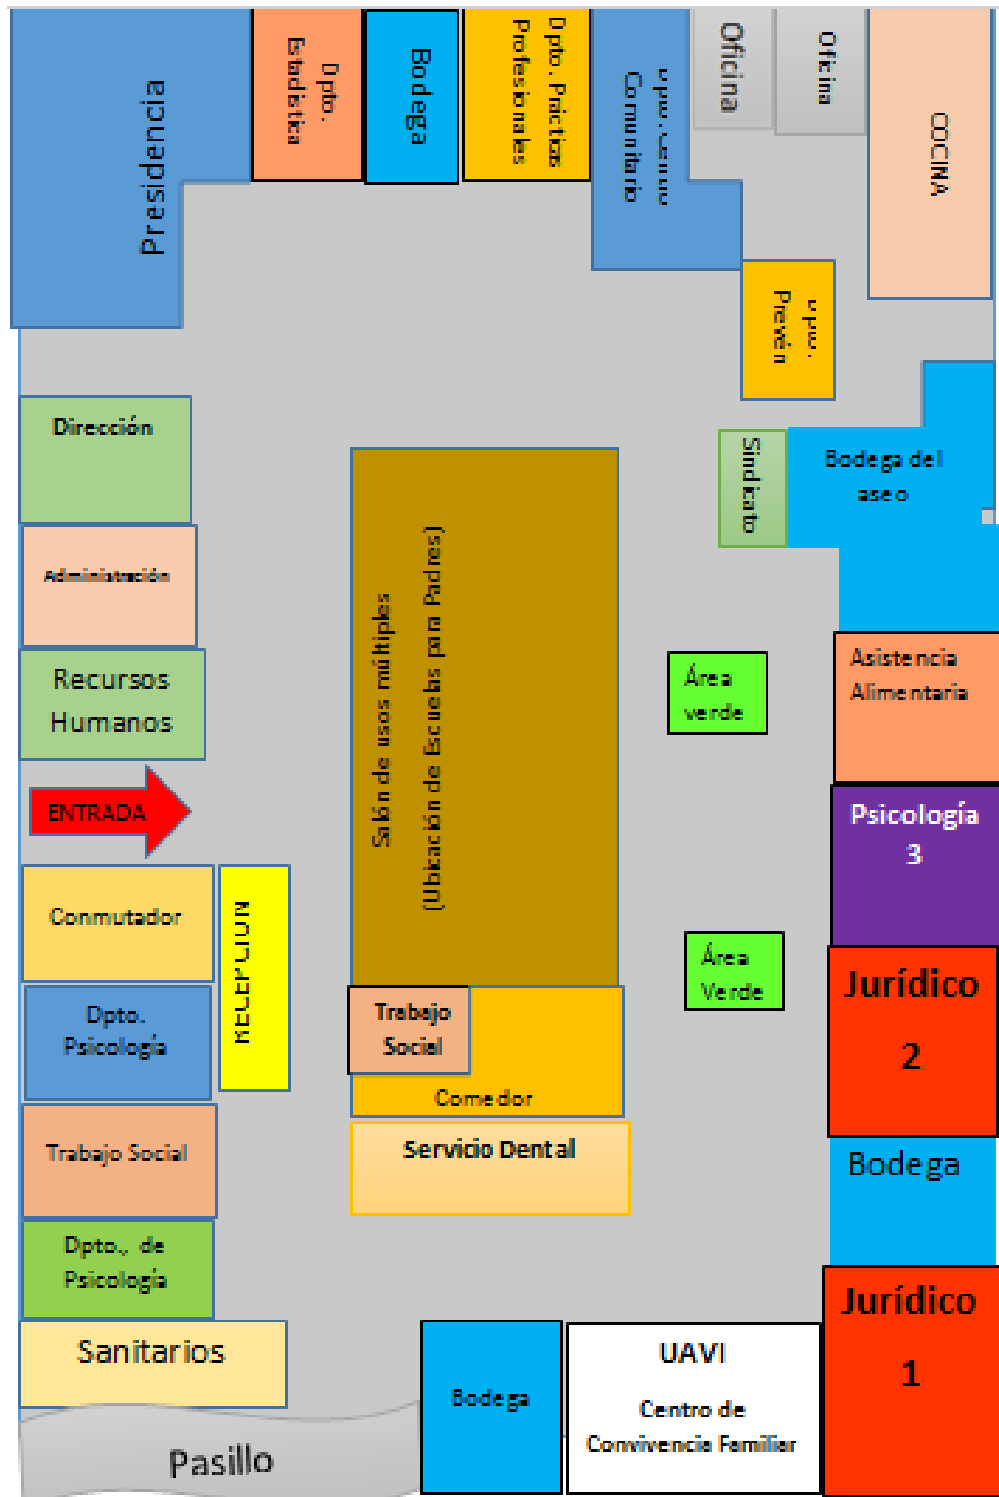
Presidencia

Dpto. Estadística

Bodega

Dpto. Practicas Profesionales

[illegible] Comunitario

Oficina

Oficina

COCINA

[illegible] Prevén

Dirección

Administración

Recursos Humanos

ENTRADA

Salón de usos múltiples (Ubicación de Escuela para Padres)

Sindicato

Bodega del aseo

Área verde

Asistencia Alimentaria

Psicología 3

Conmutador

RECEPCION

Dpto. Psicología

Trabajo Social

Comedor

Área Verde

Jurídico 2

Trabajo Social

Servicio Dental

Bodega

Dpto., de Psicología

Sanitarios

Bodega

UAVI

Centro de Convivencia Familiar

Jurídico 1

Pasillo